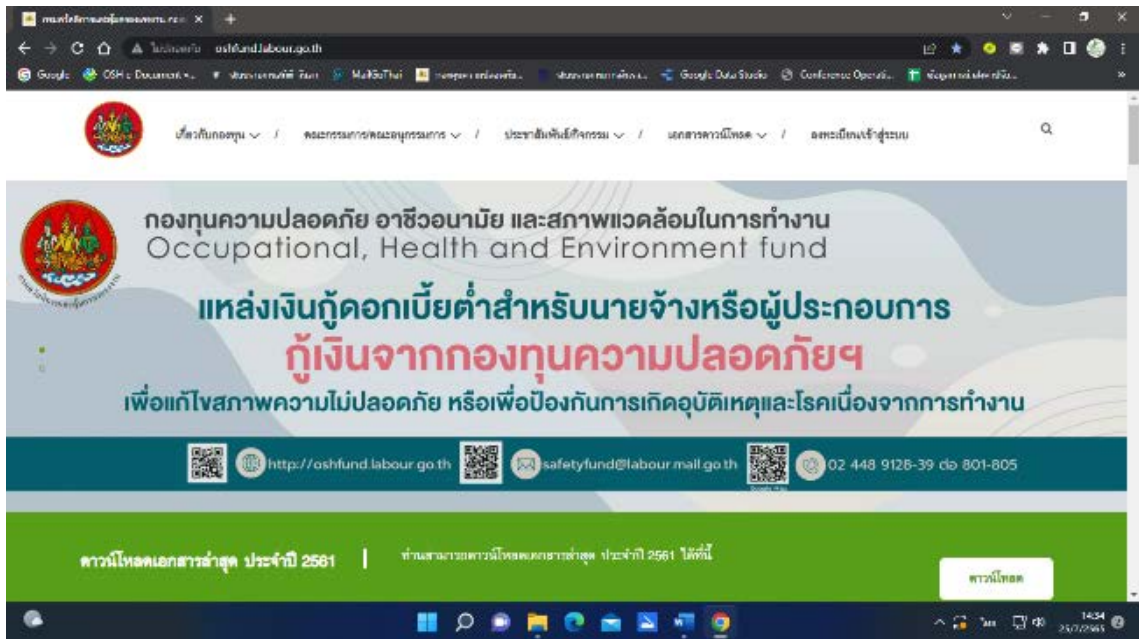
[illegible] ×

ไม่ปลอดภัย oshfund.labour.go.th

Google OSH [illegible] MailGoThai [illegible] Google Data Studio Conference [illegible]

เกี่ยวกับกองทุน / คณะกรรมการ/คณะอนุกรรมการ / ประชาสัมพันธ์กิจกรรม / เอกสารดาวน์โหลด / ลงทะเบียนเข้าสู่ระบบ

กองทุนความปลอดภัย อาชีวอนามัย และสภาพแวดล้อมในการทำงาน
Occupational, Health and Environment fund

แหล่งเงินกู้ดอกเบี้ยต่ำสำหรับนายจ้างหรือผู้ประกอบการ
กู้เงินจากกองทุนความปลอดภัยฯ
เพื่อแก้ไขสภาพความไม่ปลอดภัย หรือเพื่อป้องกันการเกิดอุบัติเหตุและโรคเนื่องจากการทำงาน

http://oshfund.labour.go.th safetyfund@labour.mail.go.th 02 448 9128-39 ต่อ 801-805

ดาวน์โหลดเอกสารล่าสุด ประจำปี 2561 | ท่านสามารถดาวน์โหลดเอกสารล่าสุด ประจำปี 2561 ได้ที่นี่

ดาวน์โหลด

14:34
25/7/2565